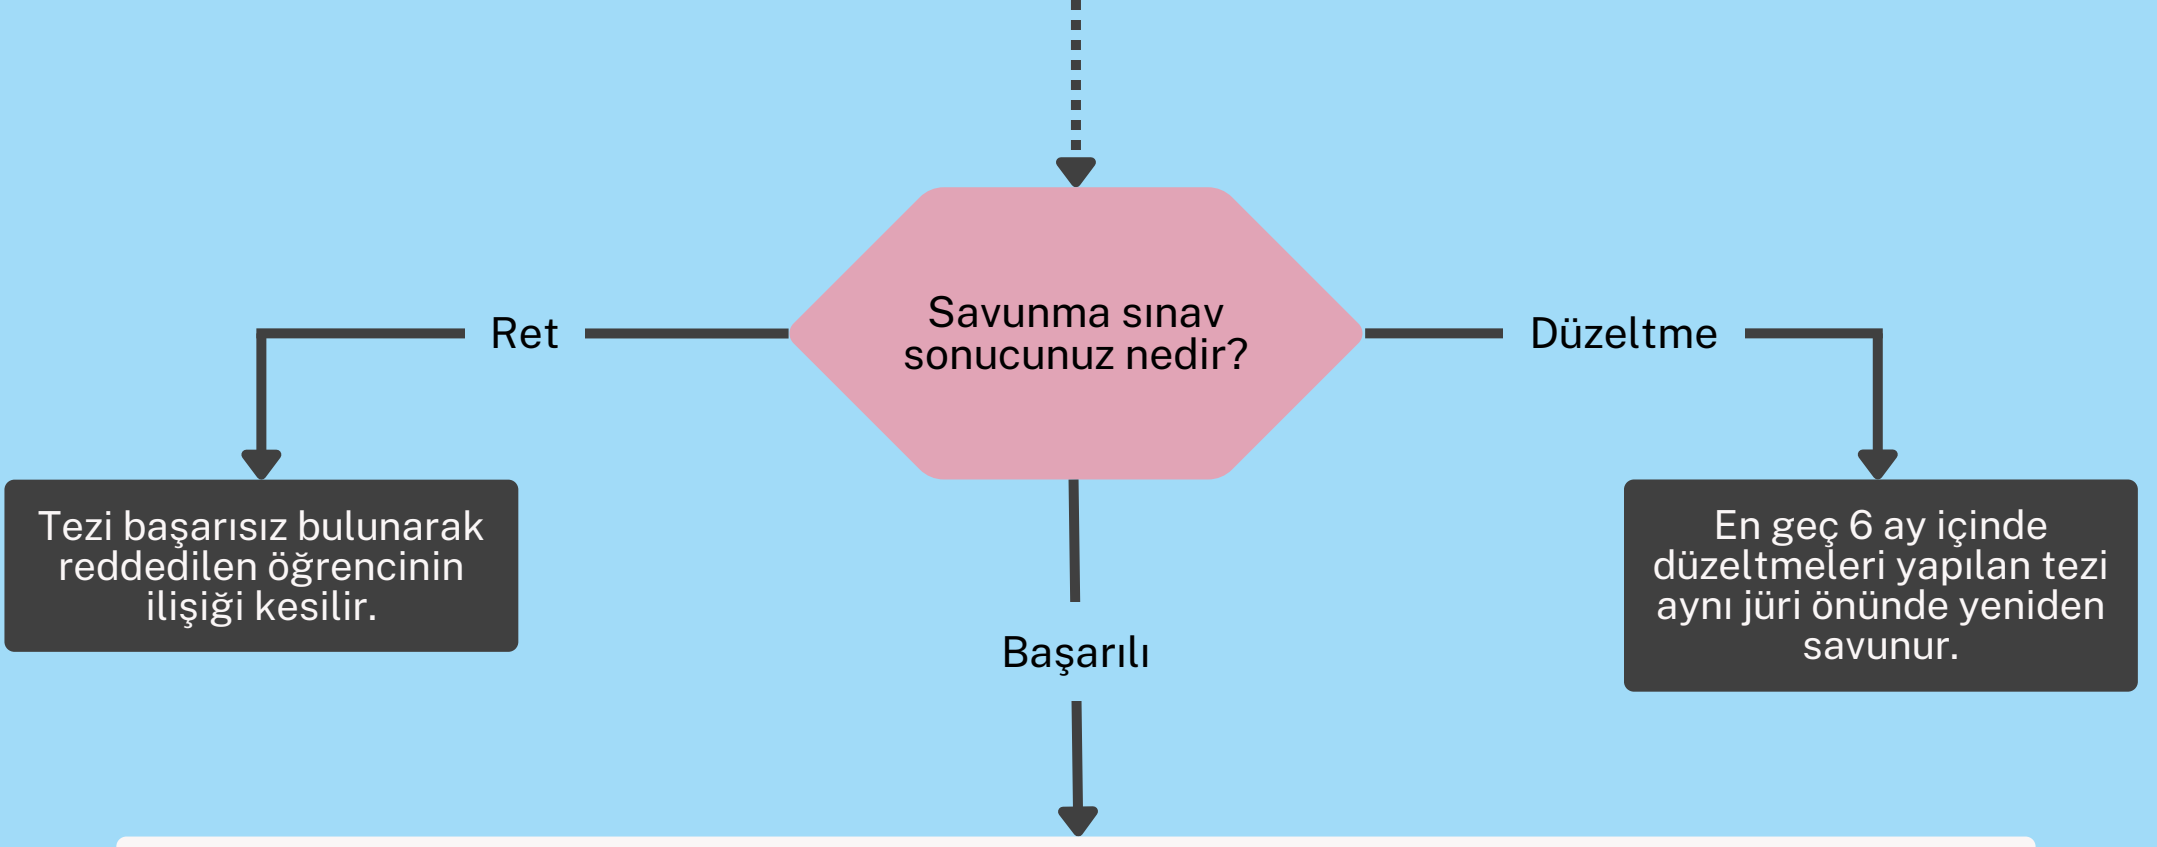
Savunma sınav sonucunuz nedir?

Ret

Tezi başarısız bulunarak reddedilen öğrencinin ilişiği kesilir.

Düzeltme

En geç 6 ay içinde düzeltmeleri yapılan tezi aynı jüri önünde yeniden savunur.

Başarılı